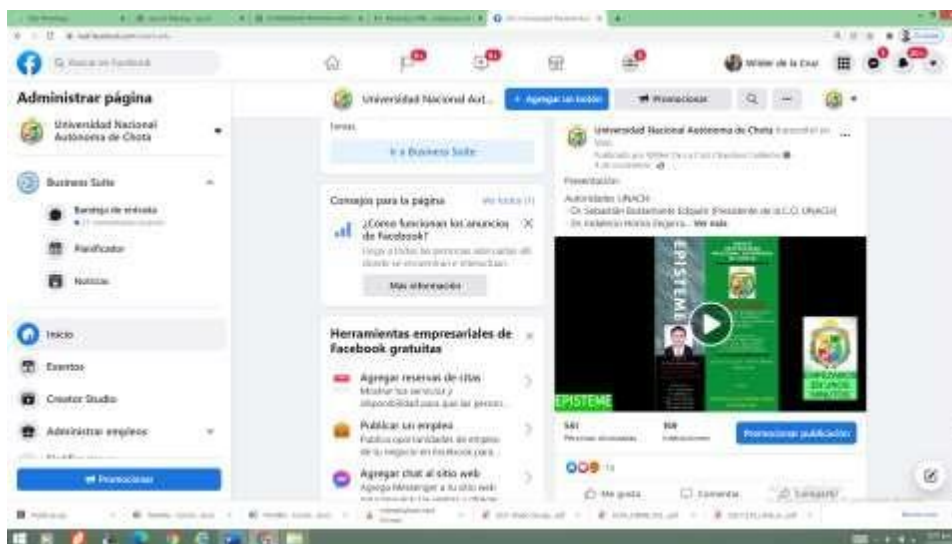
Administrar página

Universidad Nacional Autónoma de Chota

Business Suite

Bandeja de entrada

Planificador

Noticias

Inicio

Eventos

Creator Studio

Administrar empleos

Promocionar

Universidad Nacional Aut...

+ Agregar un botón

Promocionar

Wilder de la Cruz

Ir a Business Suite

Consejos para la página

Ver todos

¿Cómo funcionan los anuncios de Facebook?

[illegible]

Más información

Herramientas empresariales de Facebook gratuitas

Agregar reservas de citas

Muestra tus servicios y disponibilidad para que las person...

Publicar un empleo

Publica oportunidades de empleo de tu negocio en Facebook para...

Agregar chat al sitio web

Agrega Messenger a tu sitio web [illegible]

Universidad Nacional Autónoma de Chota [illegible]

Presentación:

Autoridades UNACH:

· Dr. Sebastián Bustamante Edquén (Presidente de la C.O. UNACH)

· Dr. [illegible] ... Ver más

EPISTEME

EPISTEME

561

Personas alcanzadas

166

Interacciones

Promocionar publicación

Me gusta

Comentar

Compartir